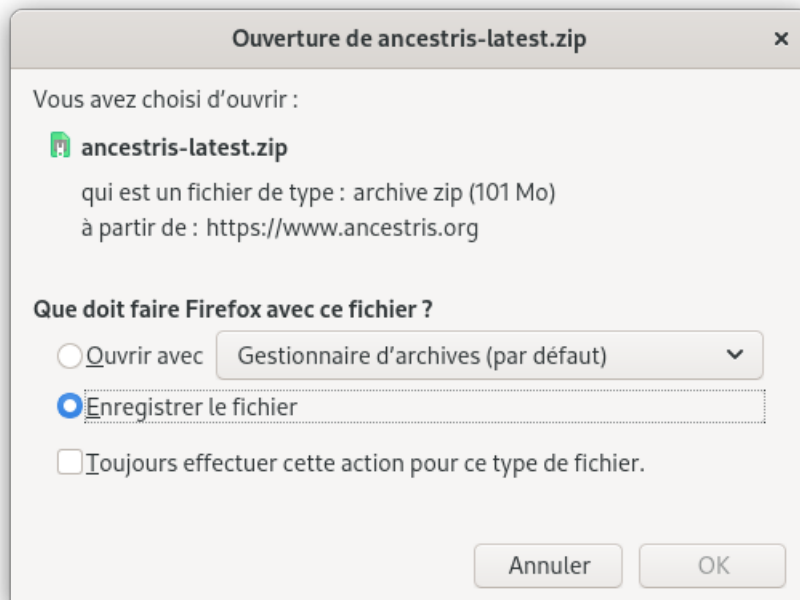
Ouverture de ancestris-latest.zip

×

Vous avez choisi d'ouvrir :

ancestris-latest.zip

qui est un fichier de type : archive zip (101 Mo)
à partir de : https://www.ancestris.org

Que doit faire Firefox avec ce fichier ?

Ouvrir avec

Gestionnaire d'archives (par défaut)

Enregistrer le fichier

Toujours effectuer cette action pour ce type de fichier.

Annuler

OK